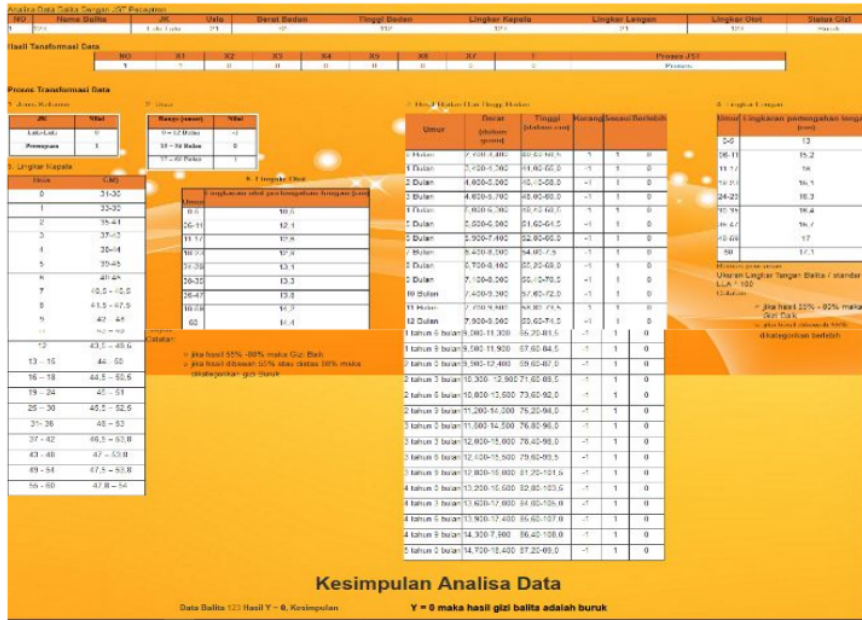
Analisa Data Balita Dengan JST Perceptron

| NO | Nama Balita | JK | Usia | Berat Badan | Tinggi Badan | Lingkar Kepala | Lingkar Lengan | Lingkar Otot | Status Gizi |
|---|---|---|---|---|---|---|---|---|---|
| 1 | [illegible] | Laki-Laki | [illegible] | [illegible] | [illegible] | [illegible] | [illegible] | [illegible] | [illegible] |

Hasil Transformasi Data

| NO | X1 | X2 | X3 | X4 | X5 | X6 | X7 | Y | Proses JST |
|---|---|---|---|---|---|---|---|---|---|
| 1 | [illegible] | 0 | 0 | 0 | 0 | 0 | 0 | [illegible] | Proses |

Proses Transformasi Data

1. Jenis Kelamin

| JK | Nilai |
|---|---|
| Laki-Laki | 0 |
| Perempuan | 1 |

2. Usia

| Rentang (umur) | Nilai |
|---|---|
| 0 – 12 Bulan | -1 |
| 13 – 36 Bulan | 0 |
| 37 – 60 Bulan | 1 |

5. Lingkar Kepala

| Umur | (CM) |
|---|---|
| 0 | 31-30 |
| 1 | 33-30 |
| 2 | 35-41 |
| 3 | 37-42 |
| 4 | 38-44 |
| 5 | 39-45 |
| 6 | 40-46 |
| 7 | 40,5 – 46,5 |
| 8 | 41,5 – 47,5 |
| 9 | 42 – 48 |
| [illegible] | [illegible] |
| 12 | 43,5 – 49,5 |
| 13 – 15 | 44 – 50 |
| 16 – 18 | 44,5 – 50,5 |
| 19 – 24 | 45 – 51 |
| 25 – 30 | 45,5 – 52,5 |
| 31- 36 | 46 – 53 |
| 37 - 42 | 46,5 – 53,0 |
| 43 - 48 | 47 – 53,0 |
| 49 - 54 | 47,5 – 53,8 |
| 55 - 60 | 47,8 – 54 |

6. Lingkar Otot

| Umur | Lingkaran otot pertengahan lengan (cm) |
|---|---|
| 0-5 | 10,5 |
| 06-11 | 12,1 |
| 11-17 | 12,6 |
| 18-23 | 12,9 |
| 24-29 | 13,1 |
| 30-35 | 13,3 |
| 36-47 | 13,8 |
| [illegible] | 14,2 |
| 60 | 14,4 |

Catatan:
- jika hasil 85% -90% maka Gizi Baik
- jika hasil dibawah 85% atau diatas 90% maka dikategorikan gizi Buruk

3. Hasil Berat Dan Tinggi Badan

| Umur | Berat (dalam gram) | Tinggi (dalam cm) | Kurang | Sesuai | Berlebih |
|---|---|---|---|---|---|
| 0 Bulan | 2,400-4,400 | 46,0-50,5 | -1 | 1 | 0 |
| 1 Bulan | 3,400-5,300 | 44,00-55,0 | -1 | 1 | 0 |
| 2 Bulan | 4,000-6,000 | 49,40-58,0 | -1 | 1 | 0 |
| 3 Bulan | 4,800-6,700 | 49,00-60,0 | -1 | 1 | 0 |
| 4 Bulan | 5,800-6,900 | 52,60-62,0 | -1 | 1 | 0 |
| 5 Bulan | 5,600-8,000 | 51,60-64,5 | -1 | 1 | 0 |
| 6 Bulan | 5,900-7,400 | 52,60-65,0 | -1 | 1 | 0 |
| 7 Bulan | 6,400-8,300 | 54,60-7,5 | -1 | 1 | 0 |
| 8 Bulan | 6,700-8,100 | 55,30-69,0 | -1 | 1 | 0 |
| 9 Bulan | 7,100-9,000 | 56,10-70,0 | -1 | 1 | 0 |
| 10 Bulan | 7,450-9,300 | 57,60-72,0 | -1 | 1 | 0 |
| 11 Bulan | 7,400-9,900 | 58,80-73,5 | -1 | 1 | 0 |
| 12 Bulan | 7,900-9,900 | 59,60-74,5 | -1 | 1 | 0 |
| 1 tahun 6 bulan | 9,000-11,300 | 65,20-81,5 | -1 | 1 | 0 |
| 1 tahun 9 bulan | 9,500-11,900 | 67,60-84,5 | -1 | 1 | 0 |
| 2 tahun 0 bulan | 9,900-12,400 | 69,60-87,0 | -1 | 1 | 0 |
| 2 tahun 3 bulan | 10,300-12,900 | 71,60-89,5 | -1 | 1 | 0 |
| 2 tahun 6 bulan | 10,800-13,600 | 73,60-92,0 | -1 | 1 | 0 |
| 2 tahun 9 bulan | 11,200-14,000 | 75,20-94,0 | -1 | 1 | 0 |
| 3 tahun 0 bulan | 11,600-14,500 | 76,80-96,0 | -1 | 1 | 0 |
| 3 tahun 3 bulan | 12,000-15,000 | 78,40-98,0 | -1 | 1 | 0 |
| 3 tahun 6 bulan | 12,400-15,500 | 79,60-99,5 | -1 | 1 | 0 |
| 3 tahun 9 bulan | 12,800-16,000 | 81,20-101,5 | -1 | 1 | 0 |
| 4 tahun 0 bulan | 13,200-16,500 | 82,80-103,5 | -1 | 1 | 0 |
| 4 tahun 3 bulan | 13,600-17,000 | 84,00-105,0 | -1 | 1 | 0 |
| 4 tahun 6 bulan | 13,900-17,400 | 85,60-107,0 | -1 | 1 | 0 |
| 4 tahun 9 bulan | 14,300-7,900 | 86,40-108,0 | -1 | 1 | 0 |
| 5 tahun 0 bulan | 14,700-18,400 | 87,20-09,0 | -1 | 1 | 0 |

4. Lingkar Lengan

| Umur | Lingkaran pertengahan lengan (cm) |
|---|---|
| 0-5 | 13 |
| 06-11 | 15,2 |
| 11-17 | 16 |
| 18-23 | 16,1 |
| 24-29 | 16,3 |
| 30-35 | 16,4 |
| 36-47 | 16,7 |
| 48-59 | 17 |
| 60 | 17,1 |

Rumus perhitungan
Ukuran Lingkar Lengan Balita / standar LLA * 100
Catatan:
- jika hasil 85% - 90% maka Gizi Baik
- jika hasil dibawah 85% dikategorikan berlebih

Kesimpulan Analisa Data

Data Balita 123 Hasil Y = 0, Kesimpulan Y = 0 maka hasil gizi balita adalah buruk